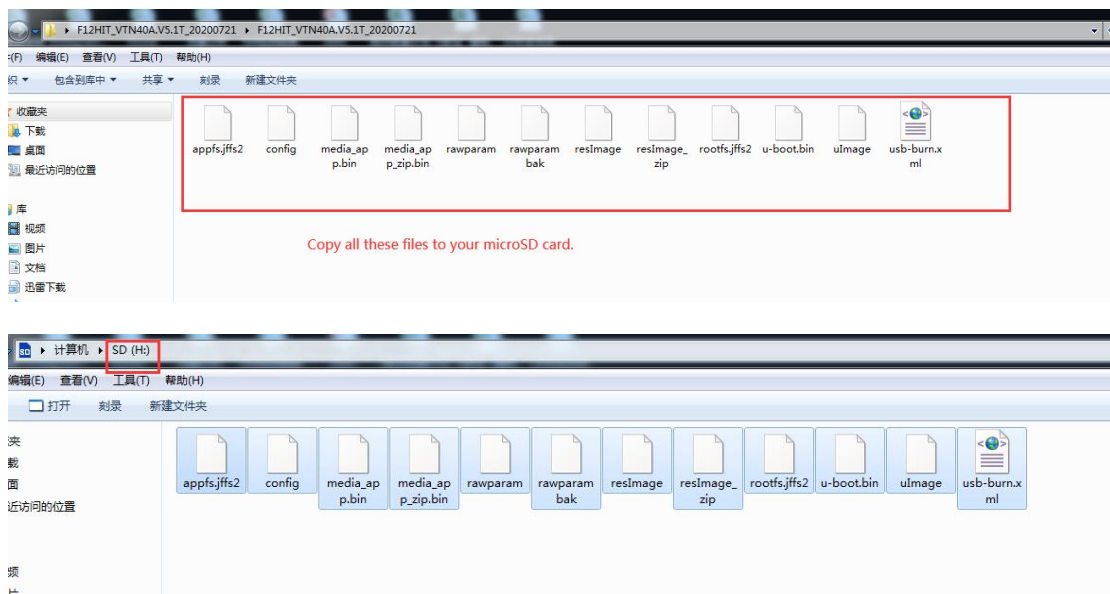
F12HIT_VTN40A.V5.1T_20200721 ▸ F12HIT_VTN40A.V5.1T_20200721

:(F) 编辑(E) 查看(V) 工具(T) 帮助(H)

织 ▾ 包含到库中 ▾ 共享 ▾ 刻录 新建文件夹

收藏夹
下载
桌面
最近访问的位置

库
视频
图片
文档
迅雷下载

appfs.jffs2 config media_app.bin media_app_zip.bin rawparam rawparambak resImage resImage_zip rootfs.jffs2 u-boot.bin uImage usb-burn.xml

Copy all these files to your microSD card.

计算机 ▸ SD (H:)

编辑(E) 查看(V) 工具(T) 帮助(H)

打开 刻录 新建文件夹

夹
载
面
近访问的位置

频

appfs.jffs2 config media_app.bin media_app_zip.bin rawparam rawparambak resImage resImage_zip rootfs.jffs2 u-boot.bin uImage usb-burn.xml